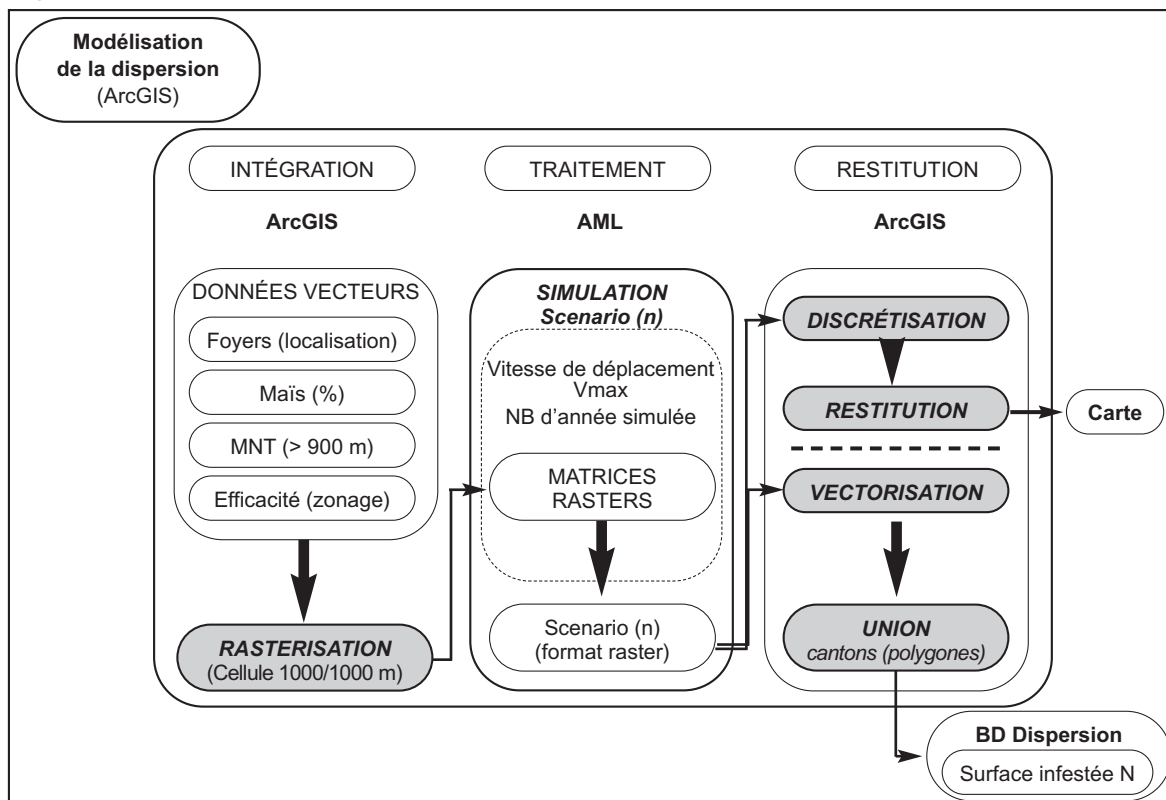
Modélisation de la dispersion (ArcGIS)

INTÉGRATION

ArcGIS

DONNÉES VECTEURS

Foyers (localisation)

Maïs (%)

MNT (> 900 m)

Efficacité (zonage)

RASTERISATION (Cellule 1000/1000 m)

TRAITEMENT

AML

SIMULATION Scenario (n)

Vitesse de déplacement Vmax NB d'année simulée

MATRICES RASTERS

Scenario (n) (format raster)

RESTITUTION

ArcGIS

DISCRÉTISATION

RESTITUTION

Carte

VECTORISATION

UNION cantons (polygones)

BD Dispersion

Surface infestée N